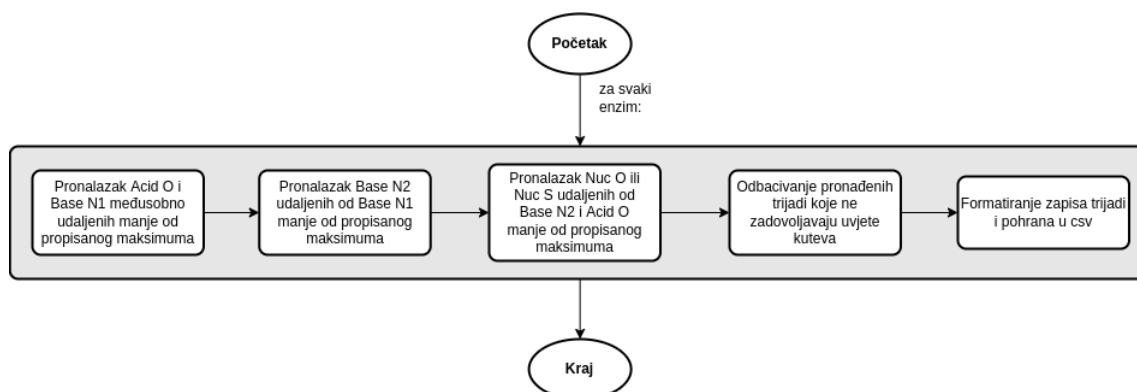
Početak

za svaki enzim:

Pronalazak Acid O i Base N1 međusobno udaljenih manje od propisanog maksimuma

Pronalazak Base N2 udaljenih od Base N1 manje od propisanog maksimuma

Pronalazak Nuc O ili Nuc S udaljenih od Base N2 i Acid O manje od propisanog maksimuma

Odbacivanje pronađenih trijadi koje ne zadovoljavaju uvjete kuteva

Formatiranje zapisa trijadi i pohrana u csv

Kraj